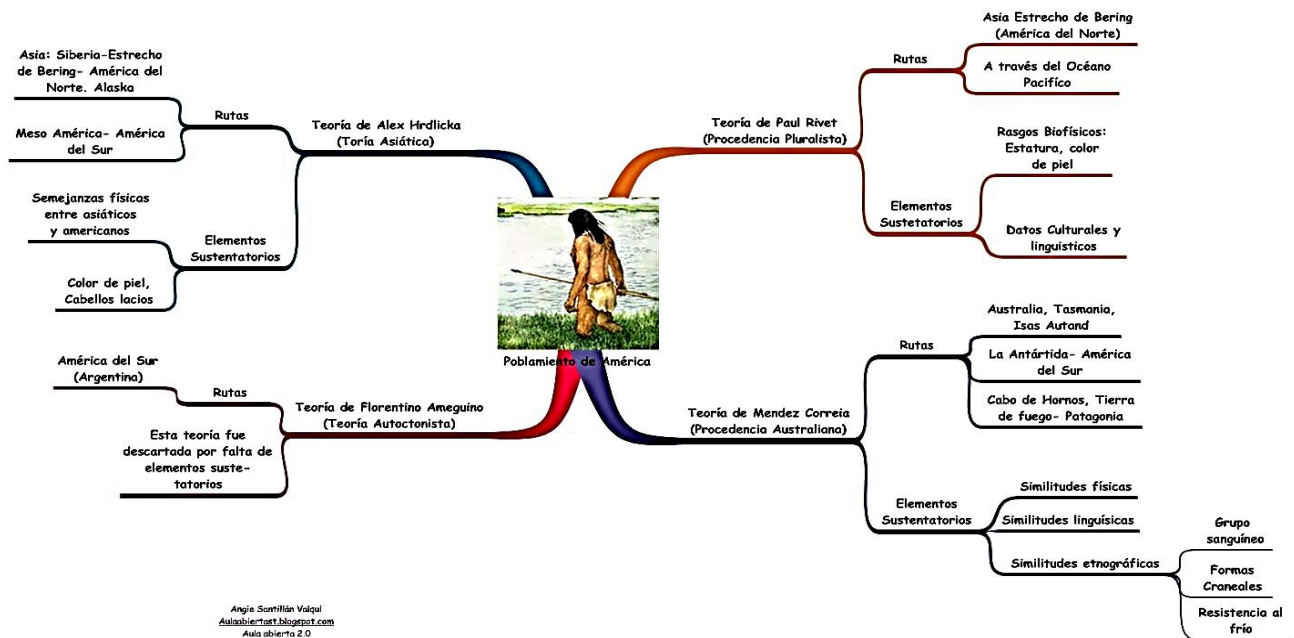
Asia: Siberia-Estrecho de Bering- América del Norte. Alaska

Rutas

Meso América- América del Sur

Teoría de Alex Hrdlicka (Toría Asiática)

Semejanzas físicas entre asiáticos y americanos

Elementos Sustentatorios

Color de piel, Cabellos lacios

Asia Estrecho de Bering (América del Norte)

Rutas

A través del Océano Pacifíco

Teoría de Paul Rivet (Procedencia Pluralista)

Rasgos Biofísicos: Estatura, color de piel

Elementos Sustetatorios

Datos Culturales y linguisticos

Poblamiento de América

América del Sur (Argentina)

Rutas

Teoría de Florentino Ameguino (Teoría Autoctonista)

Esta teoría fue descartada por falta de elementos sustetatorios

Australia, Tasmania, Isas Autand

Rutas

La Antártida- América del Sur

Cabo de Hornos, Tierra de fuego- Patagonia

Teoría de Mendez Correia (Procedencia Australiana)

Elementos Sustentatorios

Similitudes físicas

Similitudes linguísicas

Similitudes etnográficas

Grupo sanguíneo

Formas Craneales

Resistencia al frío

Angie Santillán Valqui
Aulaabiertast.blogspot.com
Aula abierta 2.0